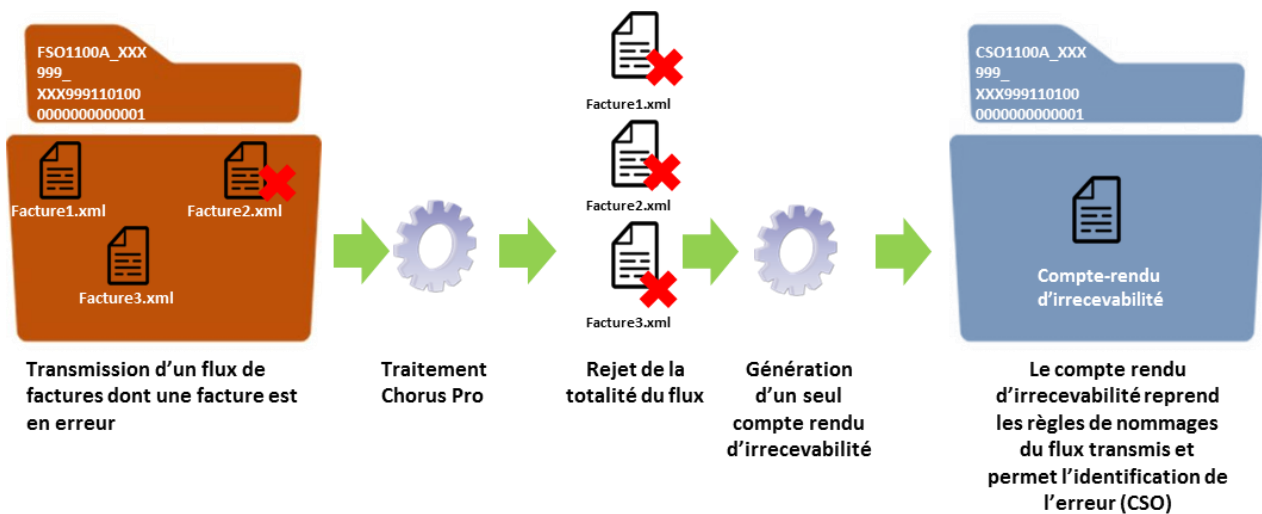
FSO1100A_XXX
999_
XXX999110100
0000000000001

Facture1.xml

Facture2.xml

Facture3.xml

Transmission d'un flux de factures dont une facture est en erreur

Traitement Chorus Pro

Facture1.xml

Facture2.xml

Facture3.xml

Rejet de la totalité du flux

Génération d'un seul compte rendu d'irrecevabilité

CSO1100A_XXX
999_
XXX999110100
0000000000001

Compte-rendu d'irrecevabilité

Le compte rendu d'irrecevabilité reprend les règles de nommages du flux transmis et permet l'identification de l'erreur (CSO)